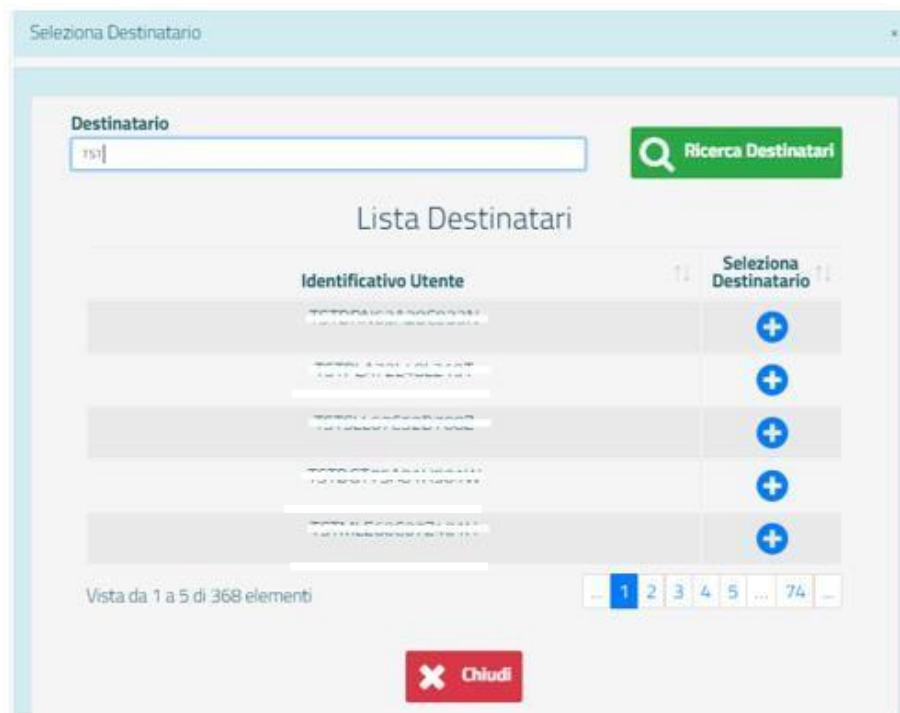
Seleziona Destinatario

×

Destinatario

TST

Ricerca Destinatari

Lista Destinatari

| Identificativo Utente | Seleziona Destinatario |
|---|---|
| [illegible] | |
| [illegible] | |
| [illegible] | |
| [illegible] | |
| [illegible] | |

Vista da 1 a 5 di 368 elementi

... 1 2 3 4 5 ... 74 ...

Chiudi